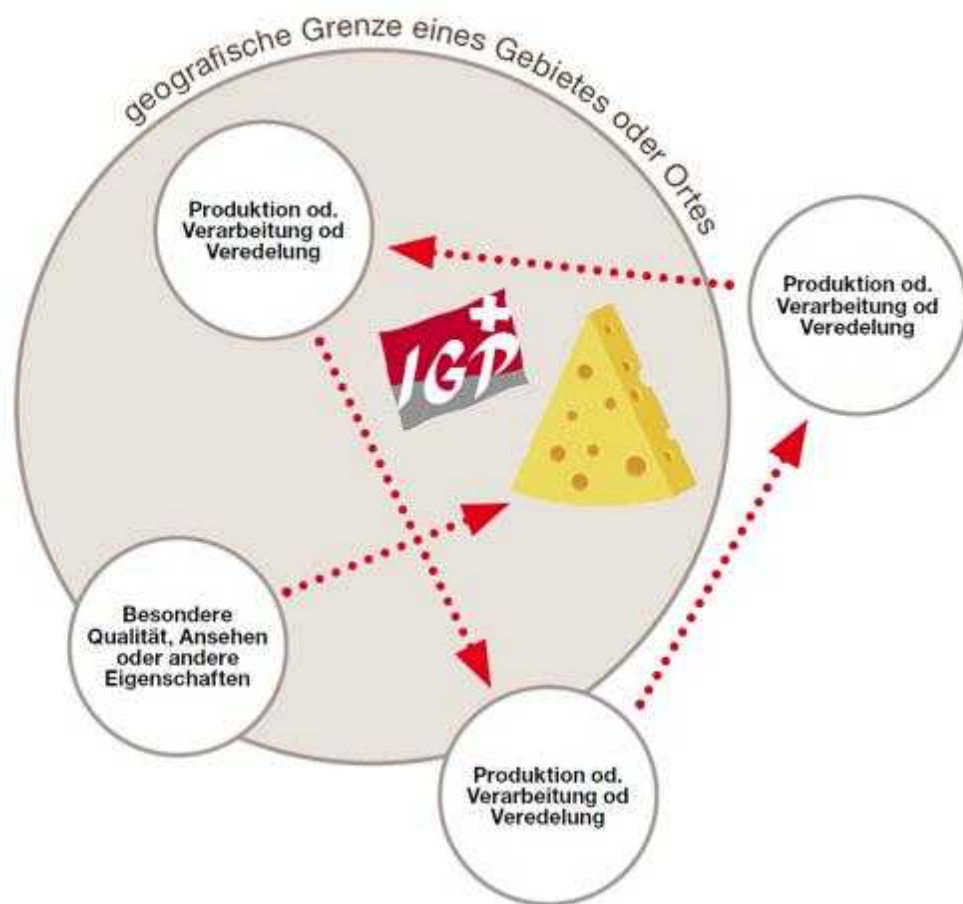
geografische Grenze eines Gebietes oder Ortes

Produktion od. Verarbeitung od Veredelung

Produktion od. Verarbeitung od Veredelung

IGP

Besondere Qualität, Ansehen oder andere Eigenschaften

Produktion od. Verarbeitung od Veredelung